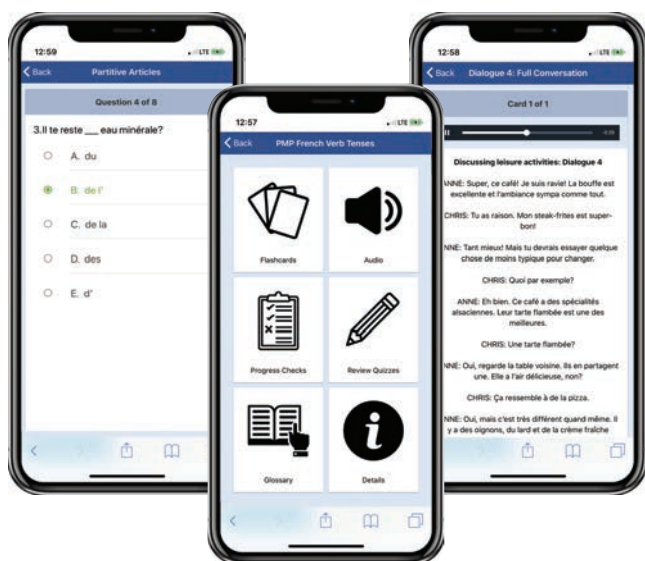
12:59

LTE

Back

Partitive Articles

Question 4 of 8

3.Il te reste ___ eau minérale?

A. du

B. de l'

C. de la

D. des

E. d'

12:57

LTE

Back

PMP French Verb Tenses

Flashcards

Audio

Progress Checks

Review Quizzes

Glossary

Details

12:58

LTE

Back

Dialogue 4: Full Conversation

Card 1 of 1

Discussing leisure activities: Dialogue 4

ANNE: Super, ce café! Je suis ravie! La bouffe est excellente et l'ambiance sympa comme tout.

CHRIS: Tu as raison. Mon steak-frites est super-bon!

ANNE: Tant mieux! Mais tu devrais essayer quelque chose de moins typique pour changer.

CHRIS: Quoi par exemple?

ANNE: Eh bien. Ce café a des spécialités alsaciennes. Leur tarte flambée est une des meilleures.

CHRIS: Une tarte flambée?

ANNE: Oui, regarde la table voisine. Ils en partagent une. Elle a l'air délicieuse, non?

CHRIS: Ça ressemble à de la pizza.

ANNE: Oui, mais c'est très différent quand même. Il y a des oignons, du lard et de la crème fraîche